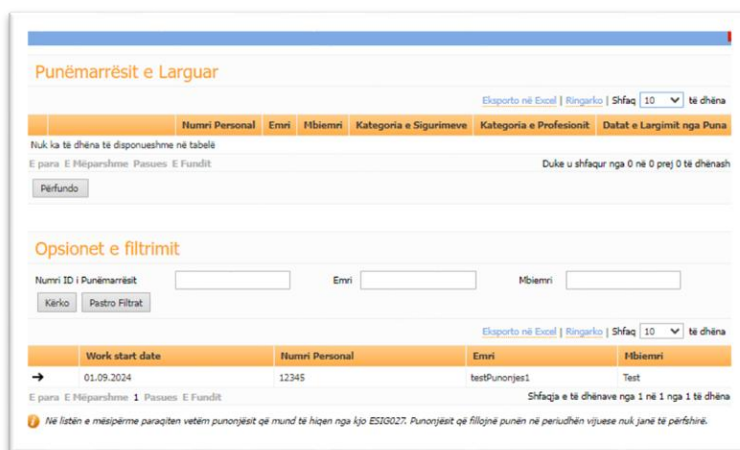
Punëmarrësit e Larguar

Eksporto në Excel | Ringarko | Shfaq 10 të dhëna

| | Numri Personal | Emri | Mbiemri | Kategoria e Sigurimeve | Kategoria e Profesionit | Datat e Largimit nga Puna |
|---|---|---|---|---|---|---|

Nuk ka të dhëna të disponueshme në tabelë

E para E Mëparshme Pasues E Fundit

Duke u shfaqur nga 0 në 0 prej 0 të dhënash

Përfundo

Opsionet e filtrimit

Numri ID i Punëmarrësit

Emri

Mbiemri

Kërko Pastro Filtrat

Eksporto në Excel | Ringarko | Shfaq 10 të dhëna

| | Work start date | Numri Personal | Emri | Mbiemri |
|---|---|---|---|---|
| → | 01.09.2024 | 12345 | testPunonjes1 | Test |

E para E Mëparshme 1 Pasues E Fundit

Shfaqja e të dhënave nga 1 në 1 nga 1 të dhëna

Në listën e mësipërme paraqiten vetëm punonjësit që mund të hiqen nga kjo ESIG027. Punonjësit që fillojnë punën në periudhën vijuese nuk janë të përfshirë.